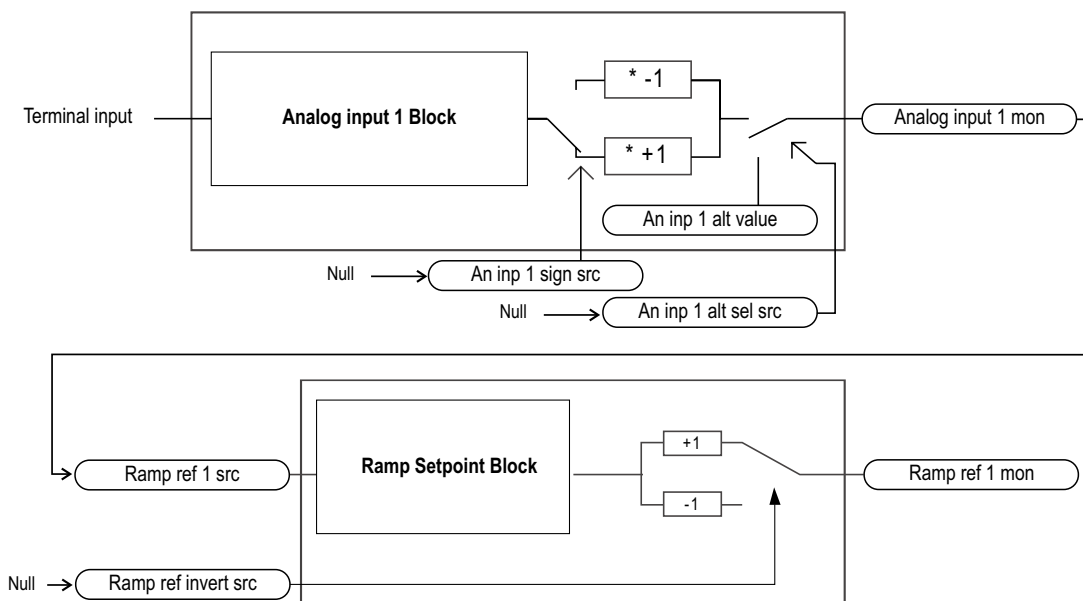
Terminal input

Analog input 1 Block

* -1

* +1

Analog input 1 mon

An inp 1 alt value

Null

An inp 1 sign src

Null

An inp 1 alt sel src

Ramp ref 1 src

Ramp Setpoint Block

+1

-1

Ramp ref 1 mon

Null

Ramp ref invert src